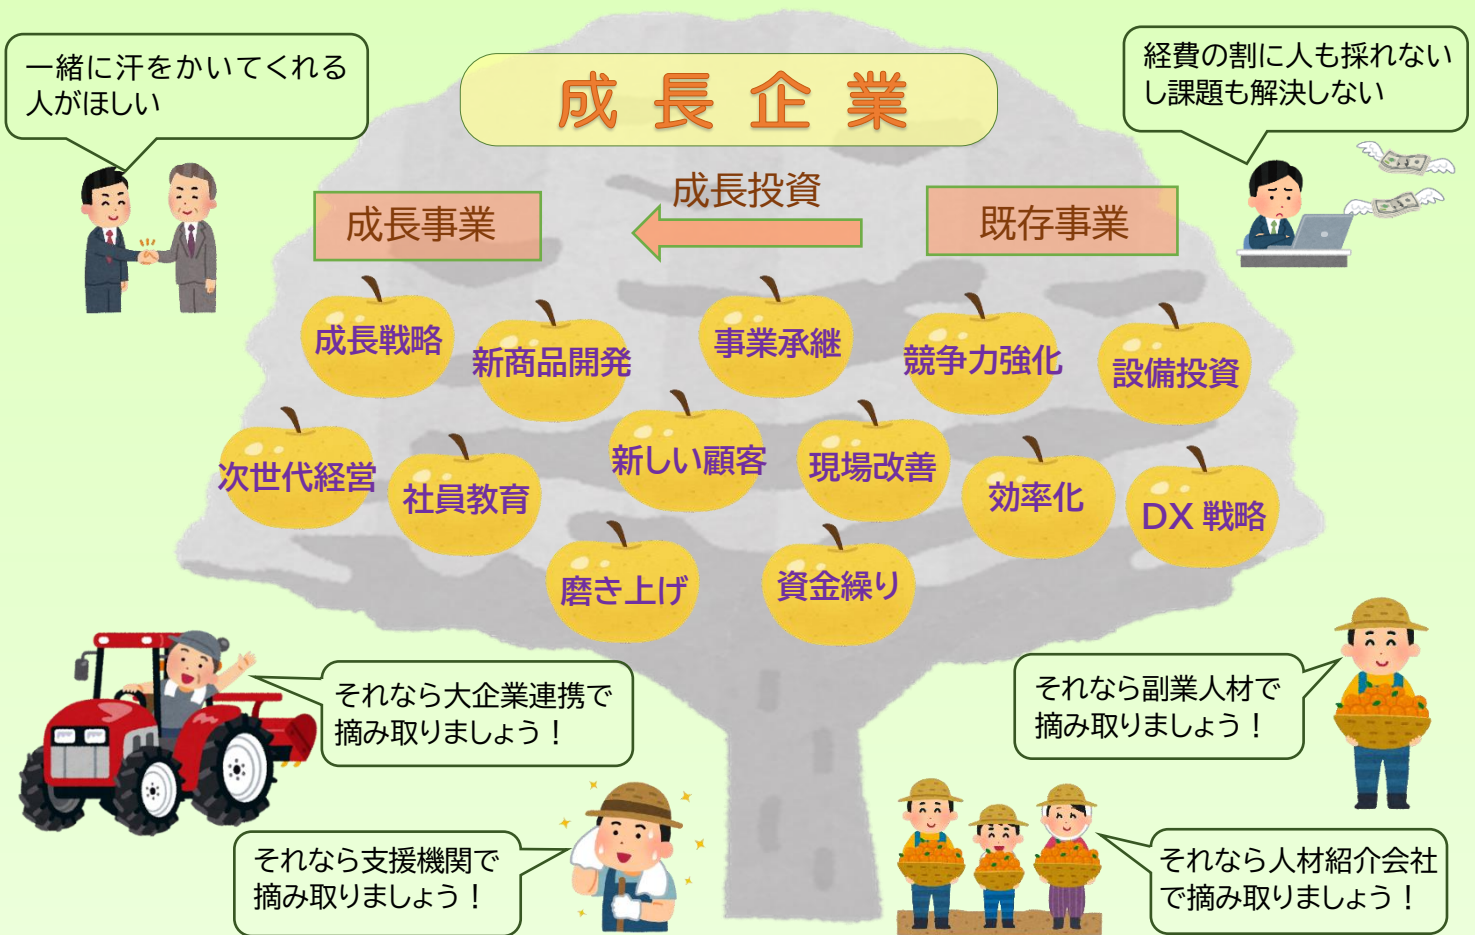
一緒に汗をかいてくれる人がほしい

成長企業

経費の割に人も採れないし課題も解決しない

成長投資

成長事業

既存事業

成長戦略

新商品開発

事業承継

競争力強化

設備投資

次世代経営

社員教育

新しい顧客

現場改善

効率化

DX 戦略

磨き上げ

資金繰り

それなら大企業連携で摘み取りましょう！

それなら副業人材で摘み取りましょう！

それなら支援機関で摘み取りましょう！

それなら人材紹介会社で摘み取りましょう！